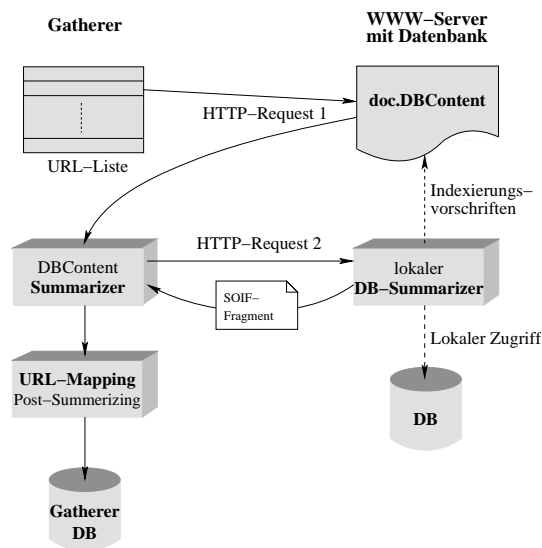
Gatherer

WWW–Server
mit Datenbank

URL–Liste

doc.DBContent

HTTP–Request 1

Indexierungs–
vorschriften

DBContent
Summarizer

HTTP–Request 2

lokaler
DB–Summarizer

SOIF–
Fragment

Lokaler Zugriff

URL–Mapping
Post–Summerizing

DB

Gatherer
DB